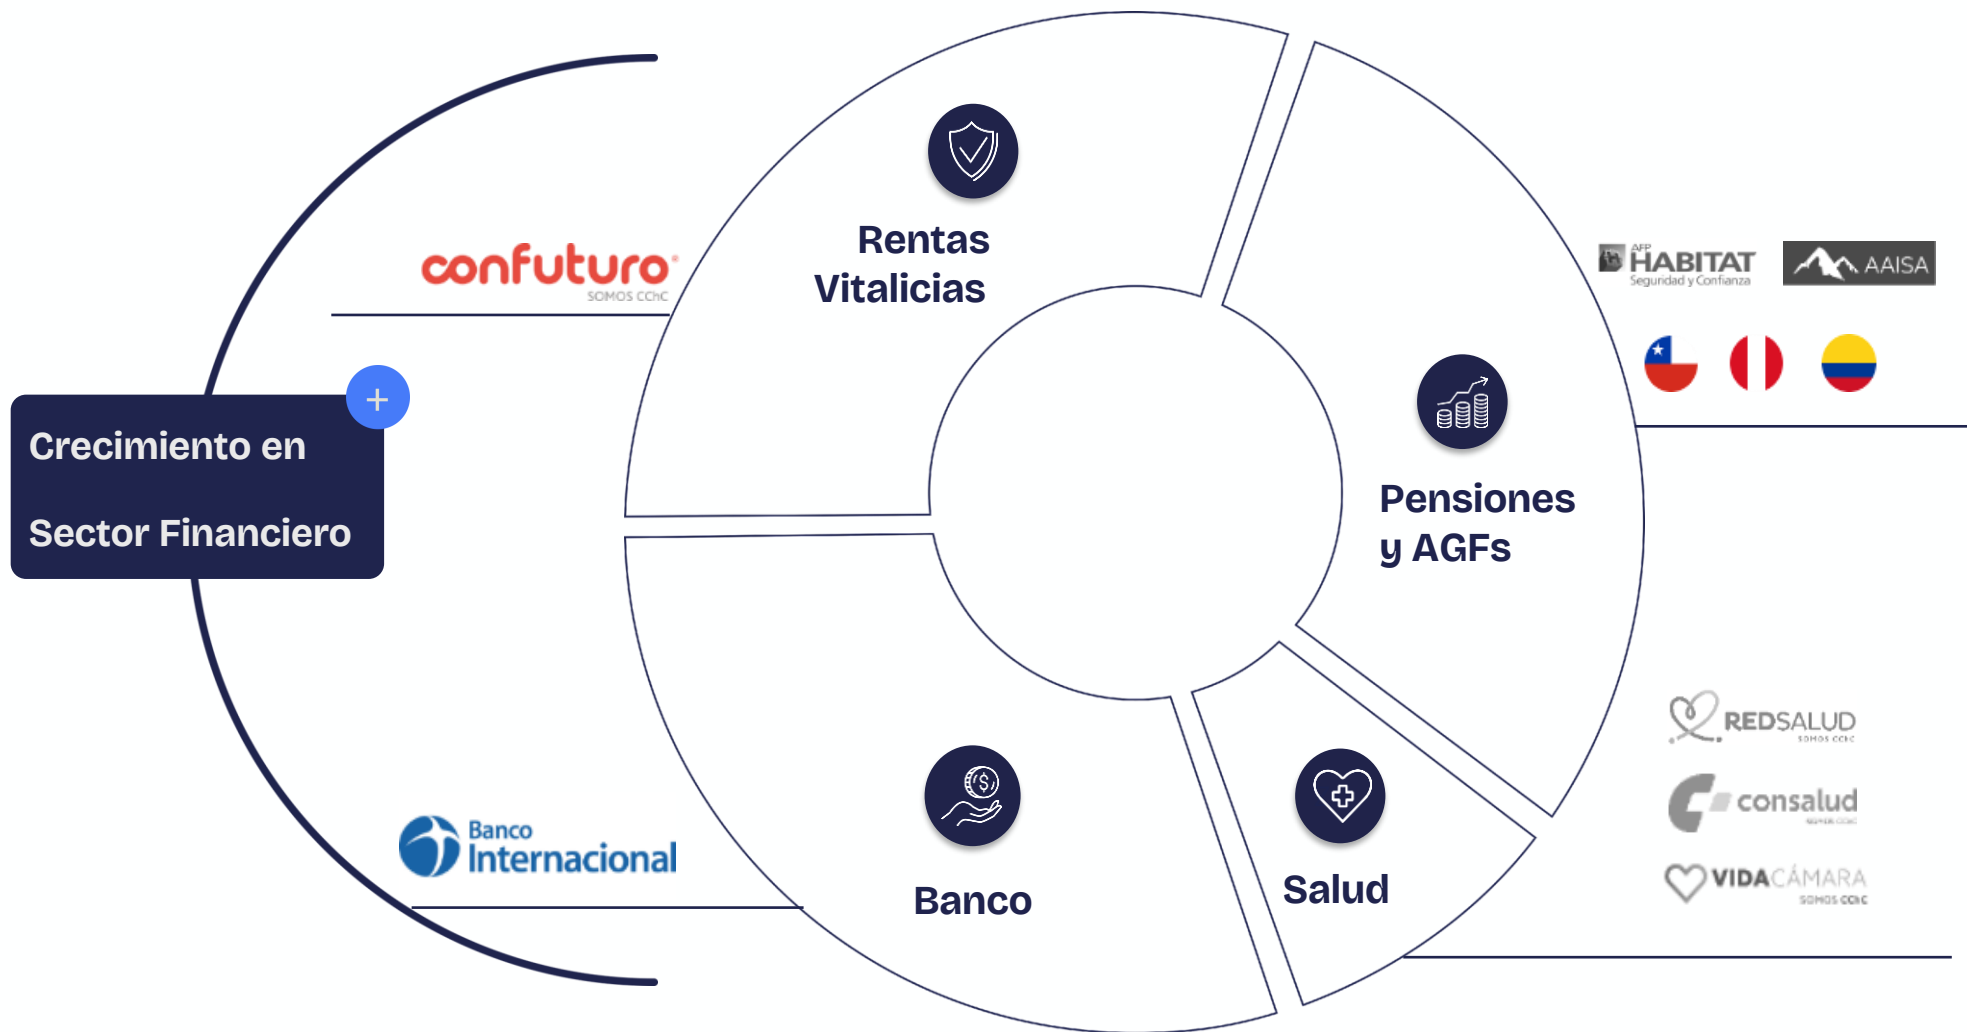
Crecimiento en

Sector Financiero

+

confuturo
SOMOS CChC

Banco Internacional

Rentas Vitalicias

Pensiones y AGFs

Banco

Salud

AFP HABITAT
Seguridad y Confianza

AAISA

REDSALUD
SOMOS CCHC

consalud
SOMOS CCHC

VIDACÁMARA
SOMOS CCHC